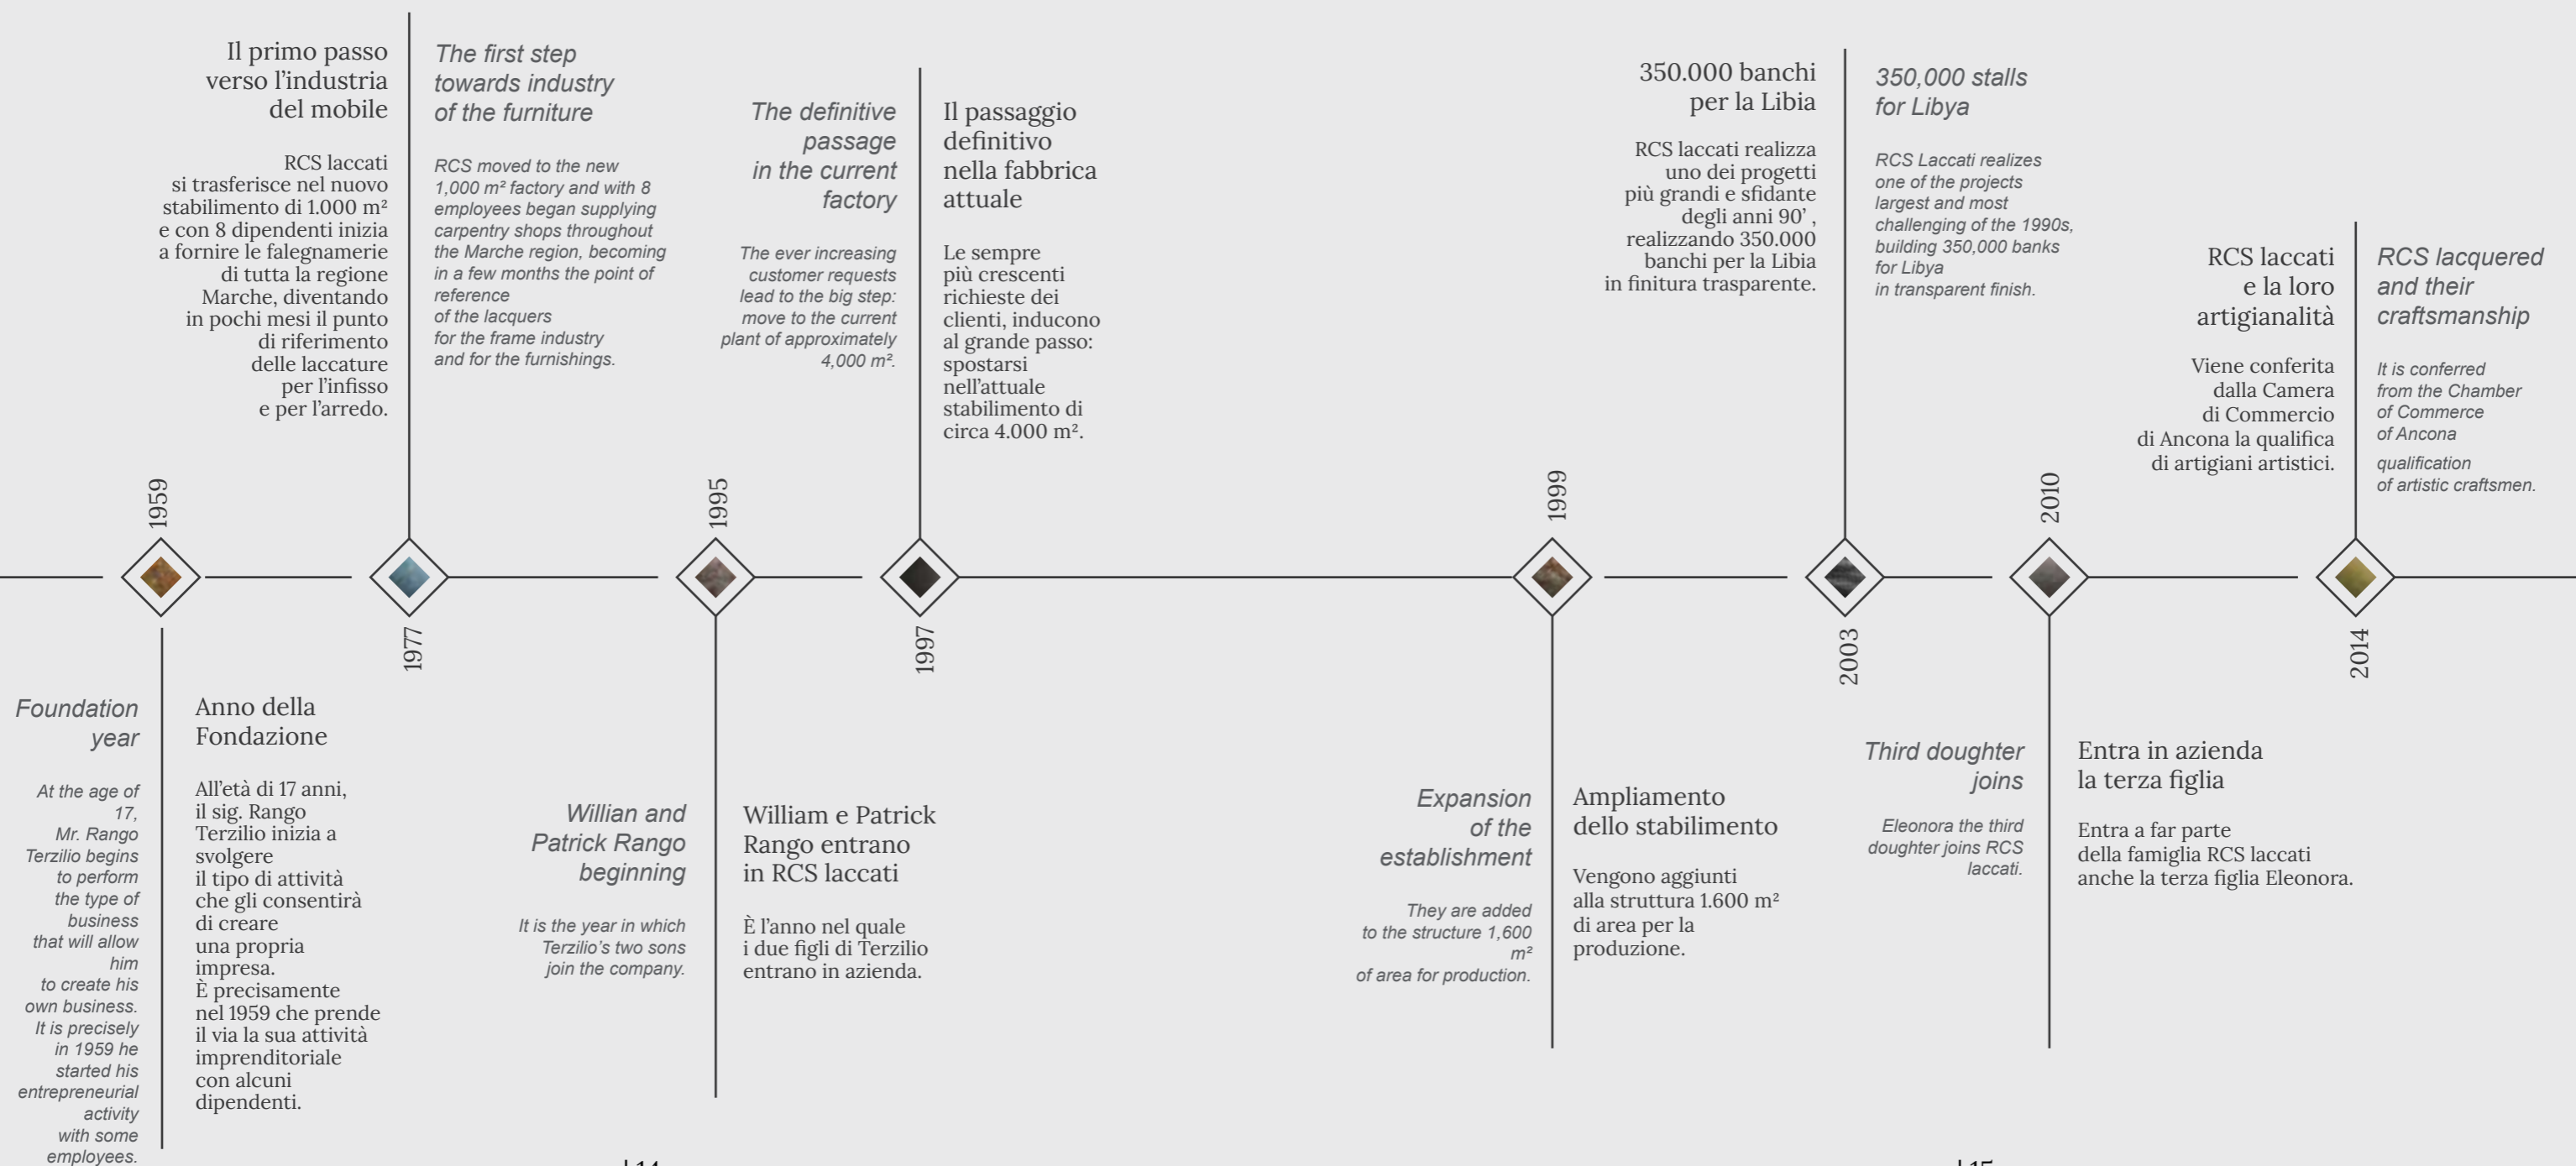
Il primo passo verso l'industria del mobile

RCS laccati si trasferisce nel nuovo stabilimento di 1.000 m² e con 8 dipendenti inizia a fornire le falegnamerie di tutta la regione Marche, diventando in pochi mesi il punto di riferimento delle laccature per l'infisso e per l'arredo.

The first step towards industry of the furniture

RCS moved to the new 1,000 m² factory and with 8 employees began supplying carpentry shops throughout the Marche region, becoming in a few months the point of reference of the lacquers for the frame industry and for the furnishings.

The definitive passage in the current factory

The ever increasing customer requests lead to the big step: move to the current plant of approximately 4,000 m².

Il passaggio definitivo nella fabbrica attuale

Le sempre più crescenti richieste dei clienti, inducono al grande passo: spostarsi nell'attuale stabilimento di circa 4.000 m².

350.000 banchi per la Libia

RCS laccati realizza uno dei progetti più grandi e sfidante degli anni 90' , realizzando 350.000 banchi per la Libia in finitura trasparente.

350,000 stalls for Libya

RCS Laccati realizes one of the projects largest and most challenging of the 1990s, building 350,000 banks for Libya in transparent finish.

RCS laccati e la loro artigianalità

Viene conferita dalla Camera di Commercio di Ancona la qualifica di artigiani artistici.

RCS lacquered and their craftsmanship

It is conferred from the Chamber of Commerce of Ancona

qualification of artistic craftsmen.

1959

1977

1995

1997

1999

2003

2010

2014

Foundation year

At the age of 17, Mr. Rango Terzilio begins to perform the type of business that will allow him to create his own business. It is precisely in 1959 he started his entrepreneurial activity with some employees.

Anno della Fondazione

All'età di 17 anni, il sig. Rango Terzilio inizia a svolgere il tipo di attività che gli consentirà di creare una propria impresa. È precisamente nel 1959 che prende il via la sua attività imprenditoriale con alcuni dipendenti.

Willian and Patrick Rango beginning

It is the year in which Terzilio's two sons join the company.

William e Patrick Rango entrano in RCS laccati

È l'anno nel quale i due figli di Terzilio entrano in azienda.

Expansion of the establishment

They are added to the structure 1,600 m² of area for production.

Ampliamento dello stabilimento

Vengono aggiunti alla struttura 1.600 m² di area per la produzione.

Third doughter joins

Eleonora the third doughter joins RCS laccati.

Entra in azienda la terza figlia

Entra a far parte della famiglia RCS laccati anche la terza figlia Eleonora.

| 14

| 15